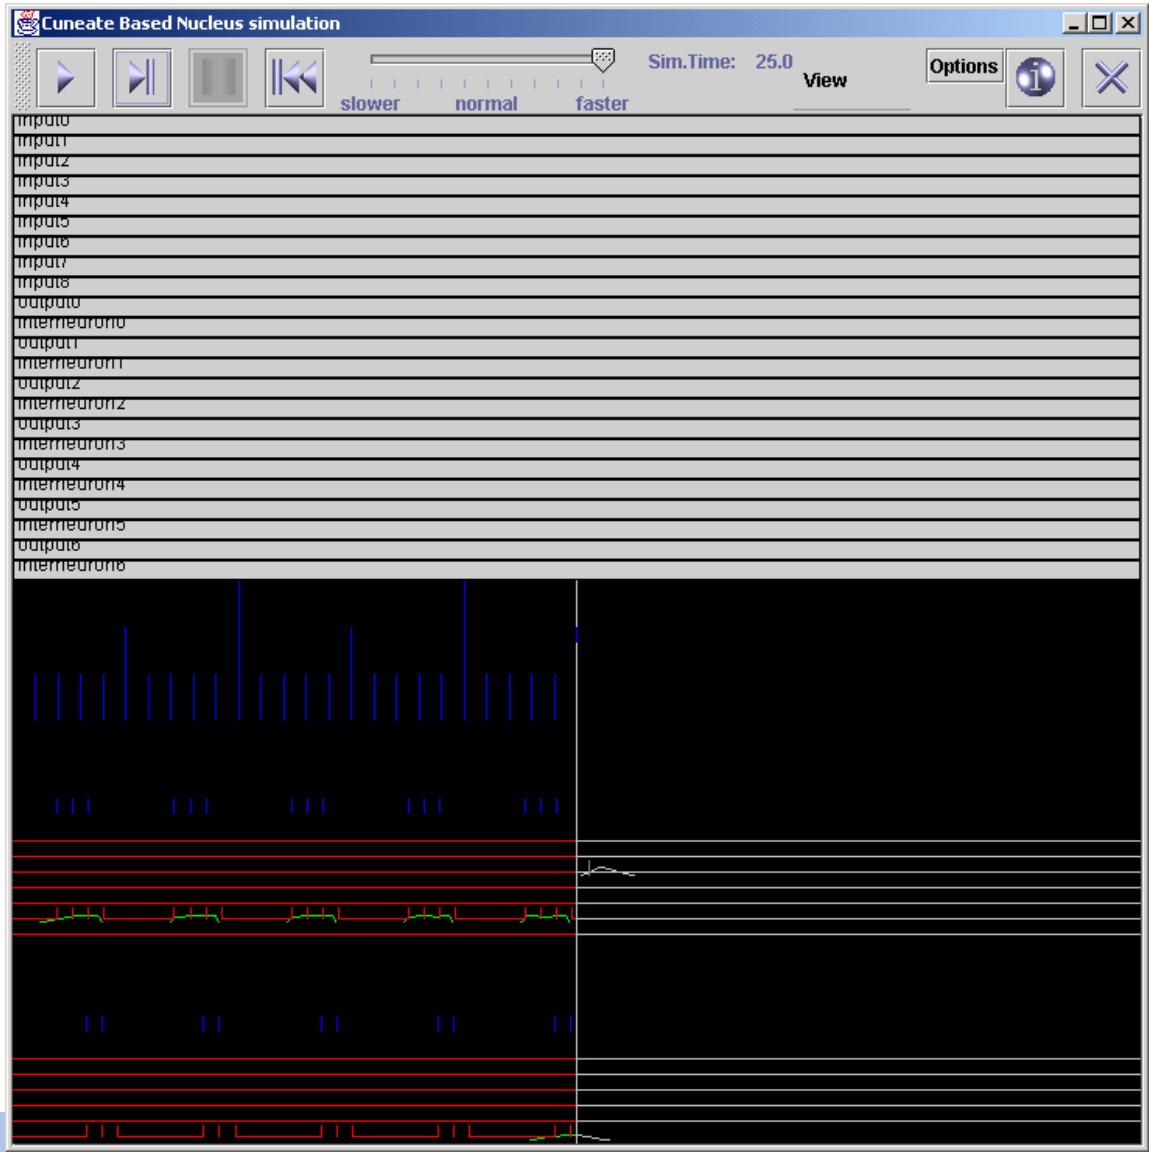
Cuneate Based Nucleus simulation

slower normal faster

Sim.Time: 25.0

View

Options

input0
input1
input2
input3
input4
input5
input6
input7
input8
output0
interneuron0
output1
interneuron1
output2
interneuron2
output3
interneuron3
output4
interneuron4
output5
interneuron5
output6
interneuron6